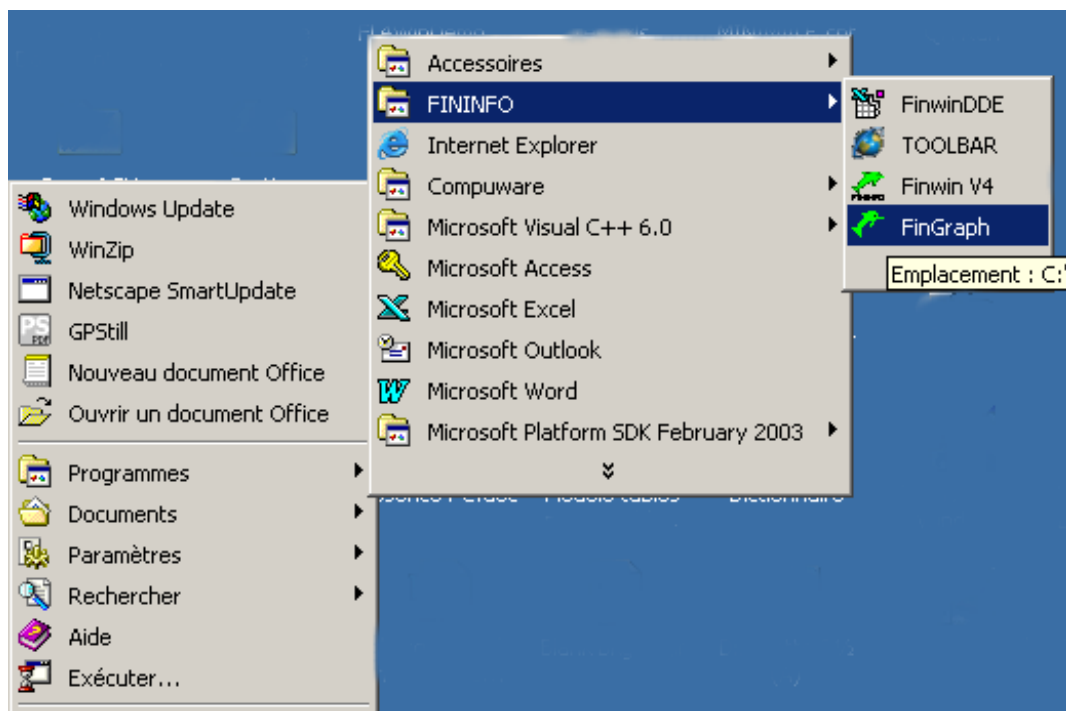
Windows Update
WinZip
Netscape SmartUpdate
GPStill
Nouveau document Office
Ouvrir un document Office
Programmes
Documents
Paramètres
Rechercher
Aide
Exécuter...

Accessoires
FININFO
Internet Explorer
Compuware
Microsoft Visual C++ 6.0
Microsoft Access
Microsoft Excel
Microsoft Outlook
Microsoft Word
Microsoft Platform SDK February 2003

FinwinDDE
TOOLBAR
Finwin V4
FinGraph
Emplacement : C:\